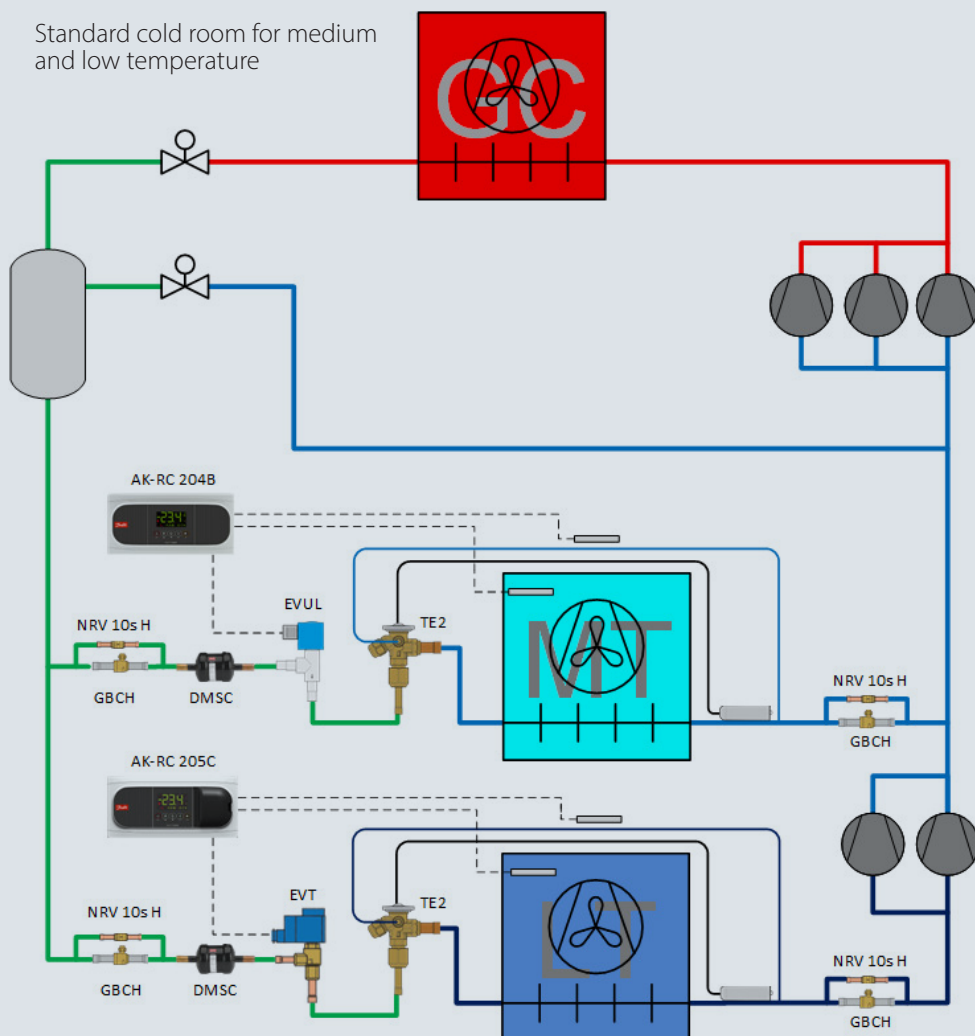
Standard cold room for medium and low temperature

GC

AK-RC 204B

-23.4

EVUL

TE2

MT

NRV 10s H

GBCH

DMSC

NRV 10s H

GBCH

AK-RC 205C

-23.4

EVT

TE2

LT

NRV 10s H

GBCH

DMSC

NRV 10s H

GBCH